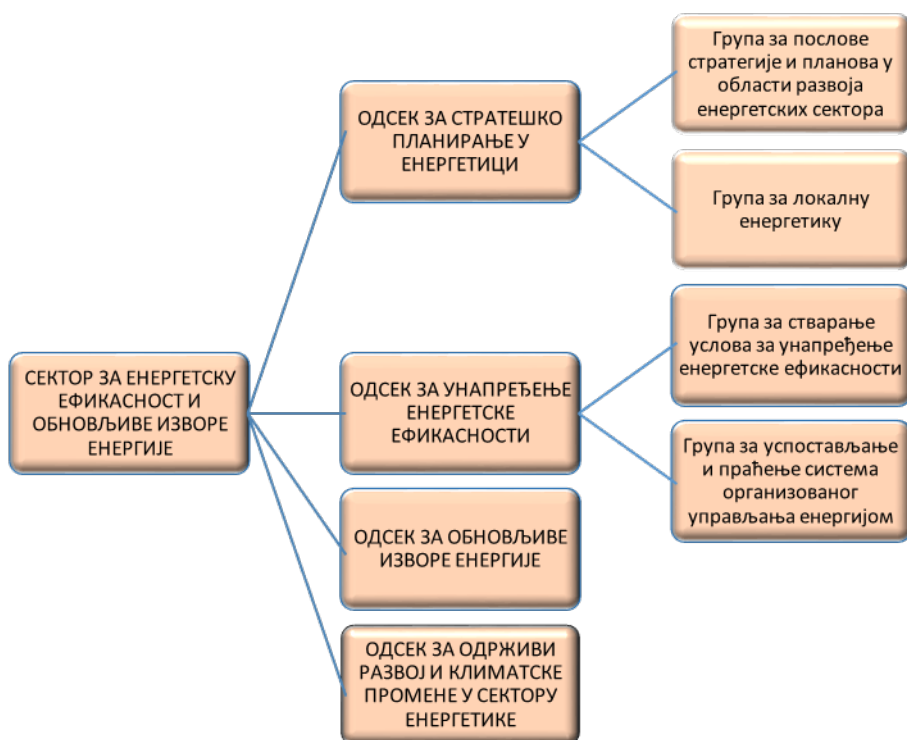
СЕКТОР ЗА ЕНЕРГЕТСКУ ЕФИКАСНОСТ И ОБНОВЉИВЕ ИЗВОРЕ ЕНЕРГИЈЕ

ОДСЕК ЗА СТРАТЕШКО ПЛАНИРАЊЕ У ЕНЕРГЕТИЦИ

Група за послове стратегије и планова у области развоја енергетских сектора

Група за локалну енергетику

ОДСЕК ЗА УНАПРЕЂЕЊЕ ЕНЕРГЕТСКЕ ЕФИКАСНОСТИ

Група за стварање услова за унапређење енергетске ефикасности

Група за успостављање и праћење система организованог управљања енергијом

ОДСЕК ЗА ОБНОВЉИВЕ ИЗВОРЕ ЕНЕРГИЈЕ

ОДСЕК ЗА ОДРЖИВИ РАЗВОЈ И КЛИМАТСКЕ ПРОМЕНЕ У СЕКТОРУ ЕНЕРГЕТИКЕ